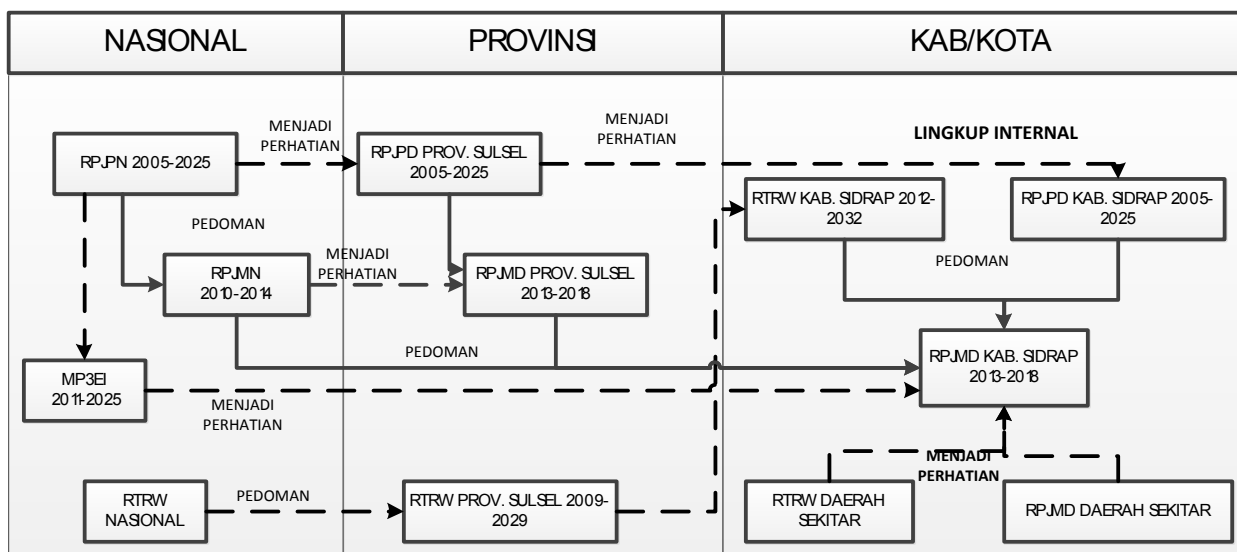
NASIONAL

PROVINSI

KAB/KOTA

RPJPN 2005-2025

MENJADI PERHATIAN

RPJPD PROV. SULSEL 2005-2025

MENJADI PERHATIAN

LINGKUP INTERNAL

PEDOMAN

RTRW KAB. SIDRAP 2012-2032

RPJPD KAB. SIDRAP 2005-2025

RPJMN 2010-2014

MENJADI PERHATIAN

RPJMD PROV. SULSEL 2013-2018

PEDOMAN

PEDOMAN

RPJMD KAB. SIDRAP 2013-2018

MP3EI 2011-2025

MENJADI PERHATIAN

MENJADI PERHATIAN

RTRW NASIONAL

PEDOMAN

RTRW PROV. SULSEL 2009-2029

RTRW DAERAH SEKITAR

RPJMD DAERAH SEKITAR